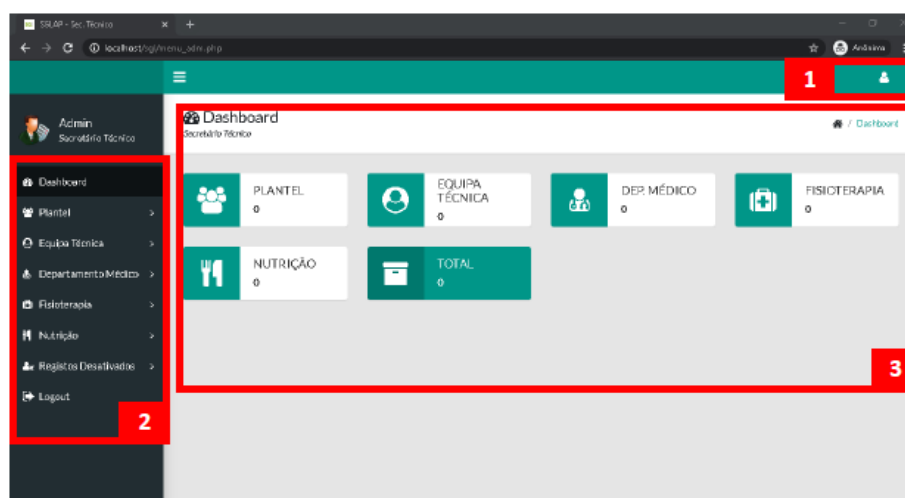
SSLAP - Sec. Técnico
localhost/sgl/menu_admin.php
Anónimo

1

Admin
Secretário Técnico

Dashboard
Plantel
Equipa Técnica
Departamento Médico
Fisioterapia
Nutrição
Registos Desativados
Logout

2

Dashboard
Secretário Técnico
Dashboard

PLANTEL
0
EQUIPA TÉCNICA
0
DEP. MÉDICO
0
FISIOTERAPIA
0
NUTRIÇÃO
0
TOTAL
0

3